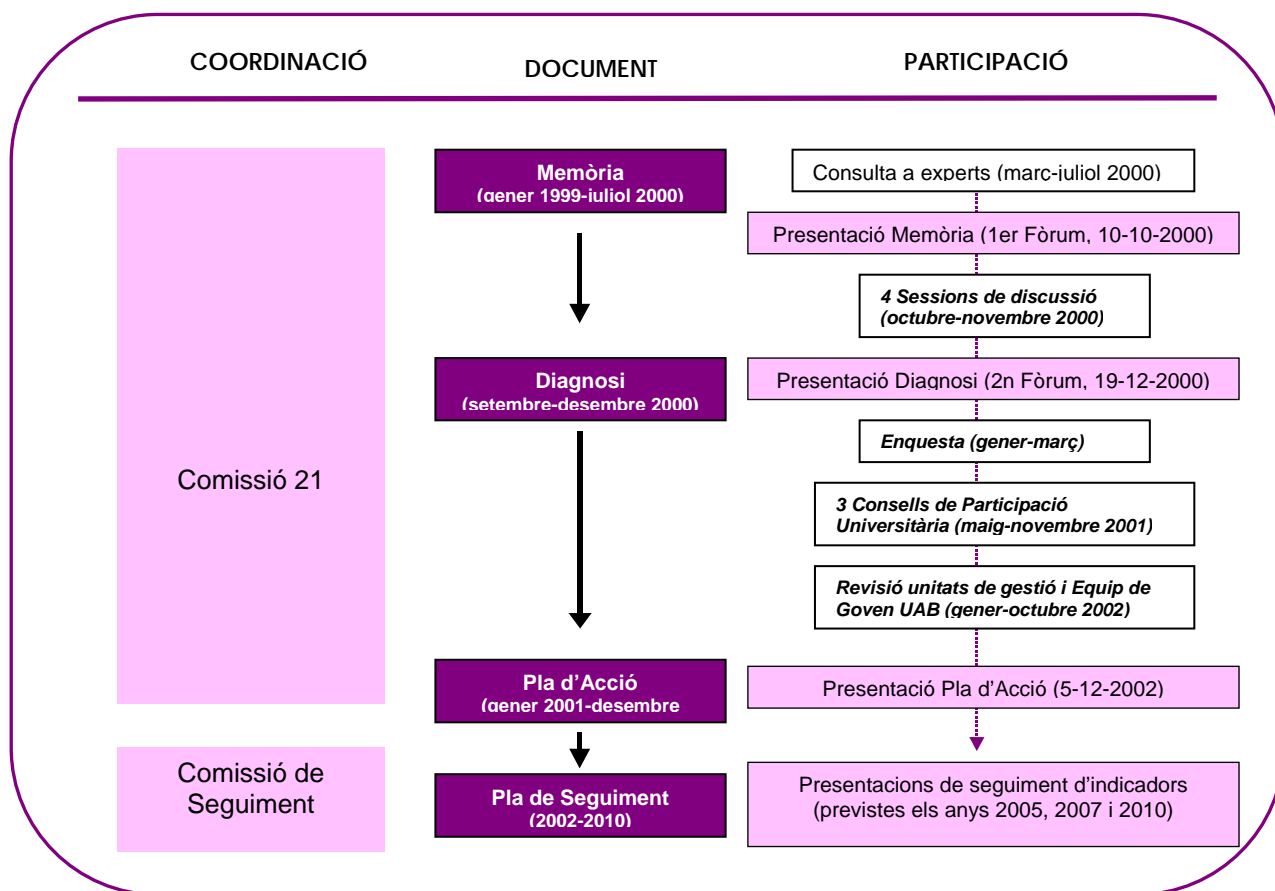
COORDINACIÓ

DOCUMENT

PARTICIPACIÓ

Comissió 21

Comissió de Seguiment

Memòria (gener 1999-juliol 2000)

Diagnosi (setembre-desembre 2000)

Pla d'Acció (gener 2001-desembre

Pla de Seguiment (2002-2010)

Consulta a experts (març-juliol 2000)

Presentació Memòria (1er Fòrum, 10-10-2000)

4 Sessions de discussió (octubre-novembre 2000)

Presentació Diagnosi (2n Fòrum, 19-12-2000)

Enquesta (gener-març)

3 Consells de Participació Universitària (maig-novembre 2001)

Revisió unitats de gestió i Equip de Goven UAB (gener-octubre 2002)

Presentació Pla d'Acció (5-12-2002)

Presentacions de seguiment d'indicadors (previstes els anys 2005, 2007 i 2010)